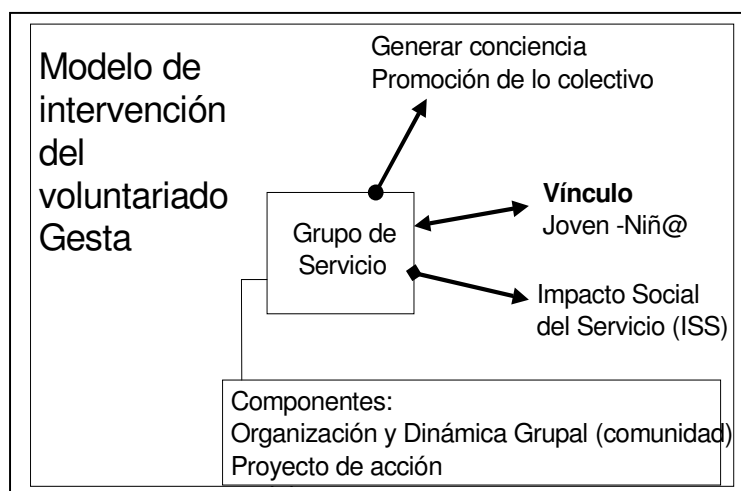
Modelo de intervención del voluntariado Gesta

Generar conciencia
Promoción de lo colectivo

Grupo de Servicio

**Vínculo**
Joven -Niñ@

Impacto Social del Servicio (ISS)

Componentes:
Organización y Dinámica Grupal (comunidad)
Proyecto de acción